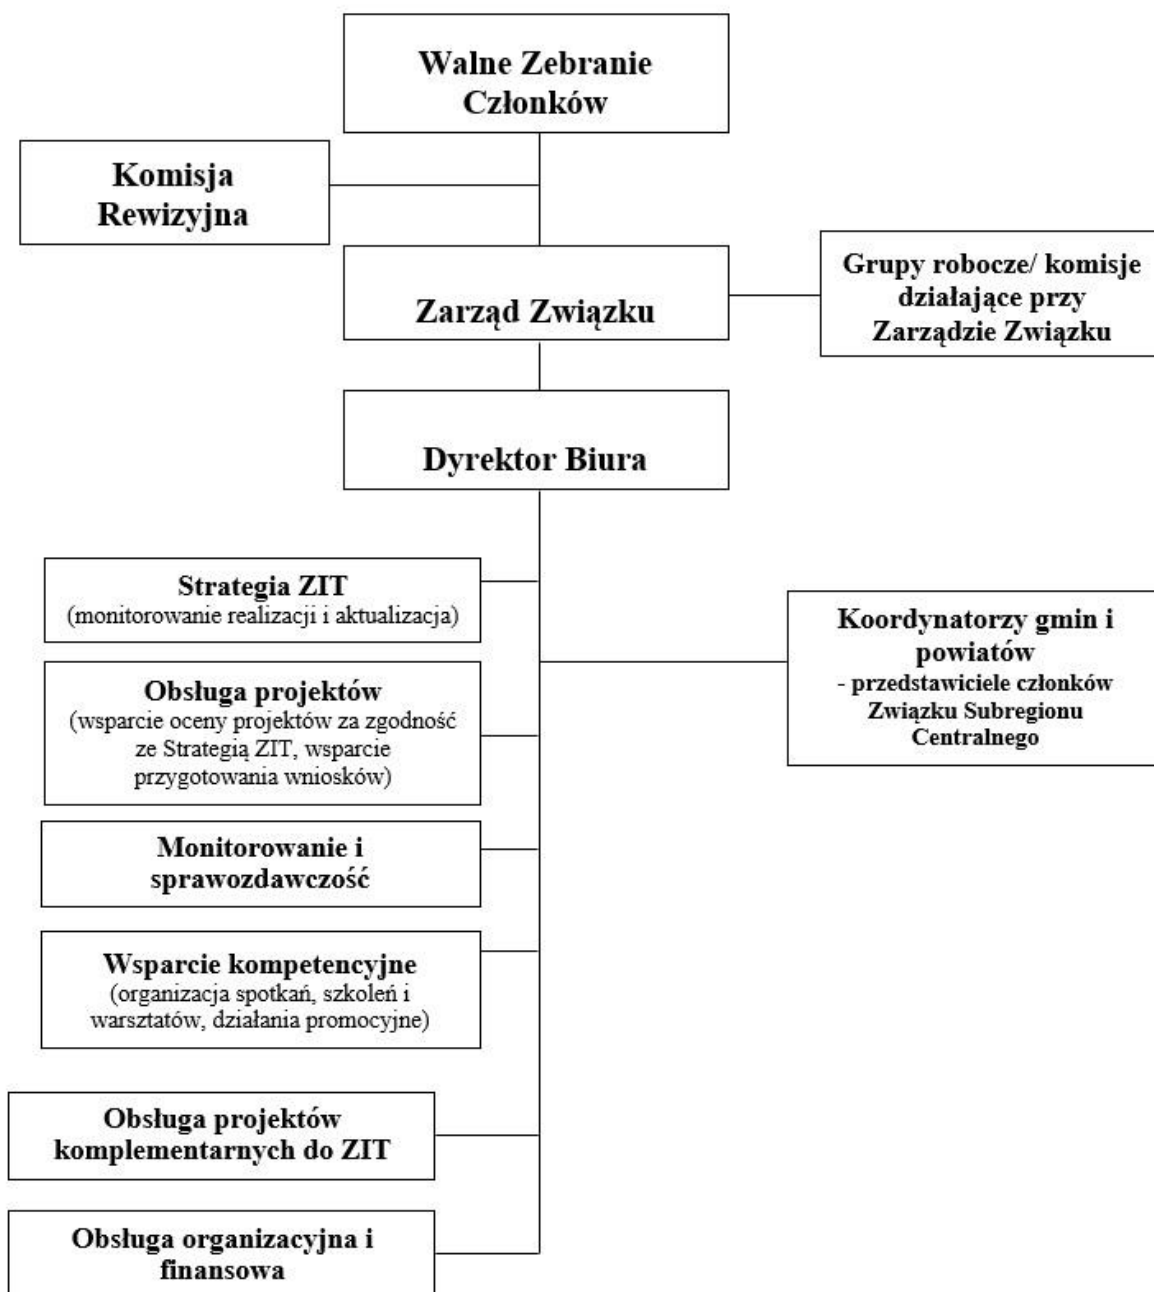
Walne Zebranie Członków

Komisja Rewizyjna

Zarząd Związku

Grupy robocze/ komisje działające przy Zarządzie Związku

Dyrektor Biura

Strategia ZIT
(monitorowanie realizacji i aktualizacja)

Obsługa projektów
(wsparcie oceny projektów za zgodność ze Strategią ZIT, wsparcie przygotowania wniosków)

Monitorowanie i sprawozdawczość

Wsparcie kompetencyjne
(organizacja spotkań, szkoleń i warsztatów, działania promocyjne)

Obsługa projektów komplementarnych do ZIT

Obsługa organizacyjna i finansowa

Koordynatorzy gmin i powiatów
- przedstawiciele członków Związku Subregionu Centralnego